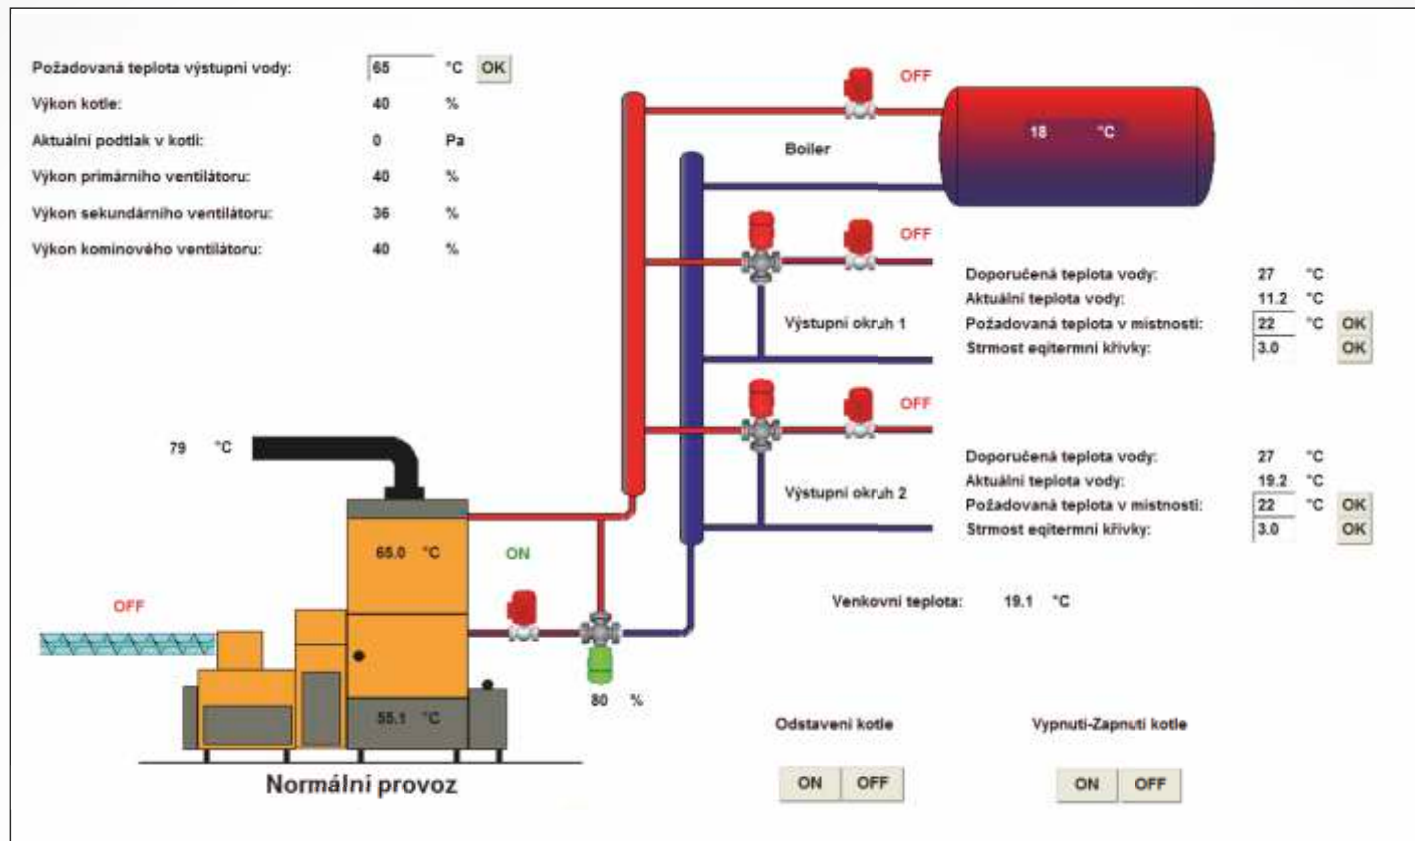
Požadovaná teplota výstupní vody: 65 °C OK

Výkon kotle: 40 %

Aktuální podtlak v kotli: 0 Pa

Výkon primárního ventilátoru: 40 %

Výkon sekundárního ventilátoru: 36 %

Výkon kominového ventilátoru: 40 %

OFF

Boiler

18 °C

OFF

Doporučená teplota vody: 27 °C

Aktuální teplota vody: 11.2 °C

Výstupní okruh 1

Požadovaná teplota v místnosti: 22 °C OK

Strmost eqitermní křivky: 3.0 OK

OFF

79 °C

Doporučená teplota vody: 27 °C

Aktuální teplota vody: 19.2 °C

Výstupní okruh 2

Požadovaná teplota v místnosti: 22 °C OK

Strmost eqitermní křivky: 3.0 OK

65.0 °C

ON

OFF

Venkovní teplota: 19.1 °C

55.1 °C

80 %

Odstavení kotle

Vypnutí-Zapnutí kotle

ON OFF

ON OFF

Normální provoz